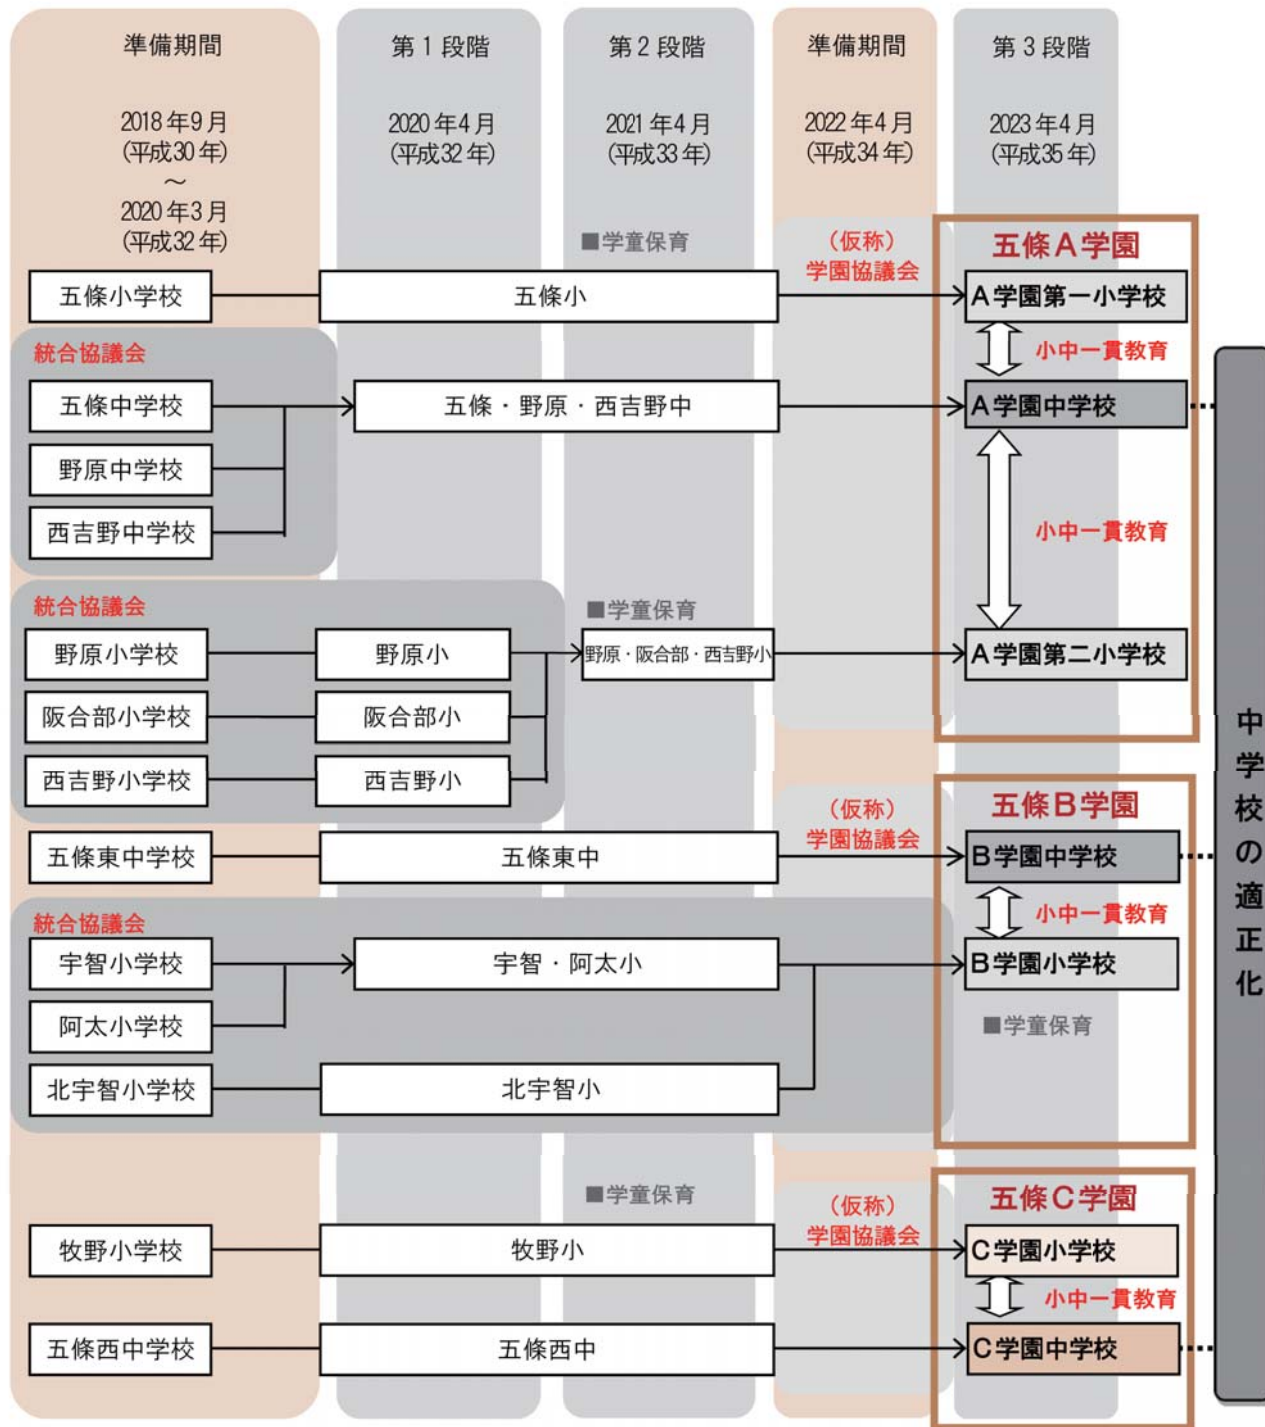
準備期間

2018年9月
(平成30年)
〜
2020年3月
(平成32年)

第1段階

2020年4月
(平成32年)

第2段階

2021年4月
(平成33年)

準備期間

2022年4月
(平成34年)

第3段階

2023年4月
(平成35年)

■学童保育

(仮称)
学園協議会

五條A学園

五條小学校

五條小

A学園第一小学校

統合協議会

小中一貫教育

五條中学校

五條・野原・西吉野中

A学園中学校

野原中学校

西吉野中学校

小中一貫教育

統合協議会

■学童保育

野原小学校

野原小

野原・阪合部・西吉野小

A学園第二小学校

阪合部小学校

阪合部小

西吉野小学校

西吉野小

(仮称)
学園協議会

五條B学園

五條東中学校

五條東中

B学園中学校

統合協議会

小中一貫教育

宇智小学校

宇智・阿太小

B学園小学校

阿太小学校

■学童保育

北宇智小学校

北宇智小

■学童保育

(仮称)
学園協議会

五條C学園

牧野小学校

牧野小

C学園小学校

小中一貫教育

五條西中学校

五條西中

C学園中学校

中学校の適正化